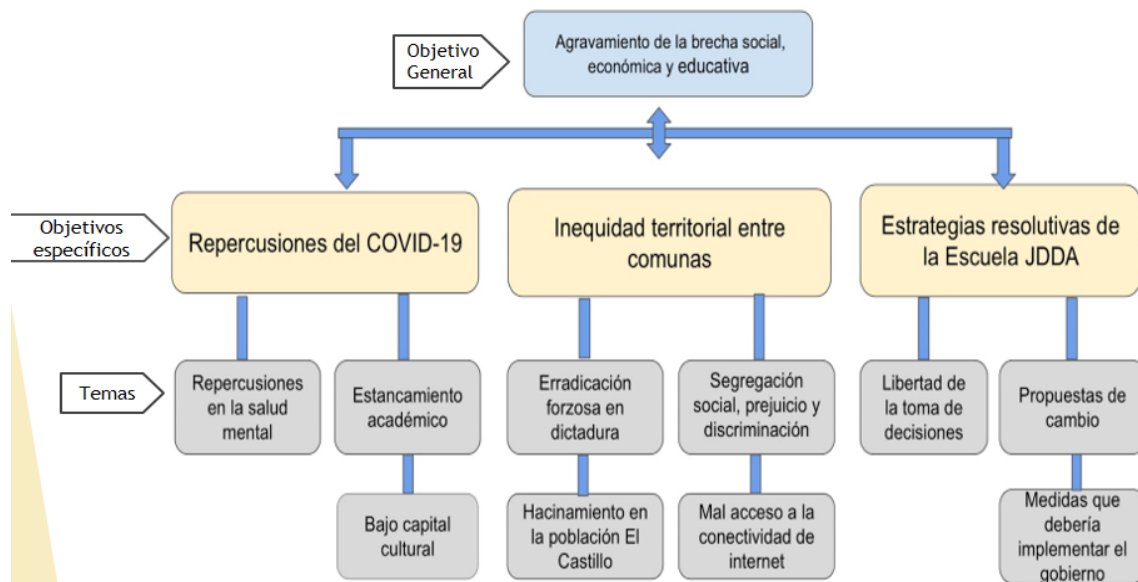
Objetivo General

Agravamiento de la brecha social, económica y educativa

Objetivos específicos

Repercusiones del COVID-19

Inequidad territorial entre comunas

Estrategias resolutivas de la Escuela JDDA

Temas

Repercusiones en la salud mental

Estancamiento académico

Bajo capital cultural

Erradicación forzosa en dictadura

Hacinamiento en la población El Castillo

Segregación social, prejuicio y discriminación

Mal acceso a la conectividad de internet

Libertad de la toma de decisiones

Propuestas de cambio

Medidas que debería implementar el gobierno